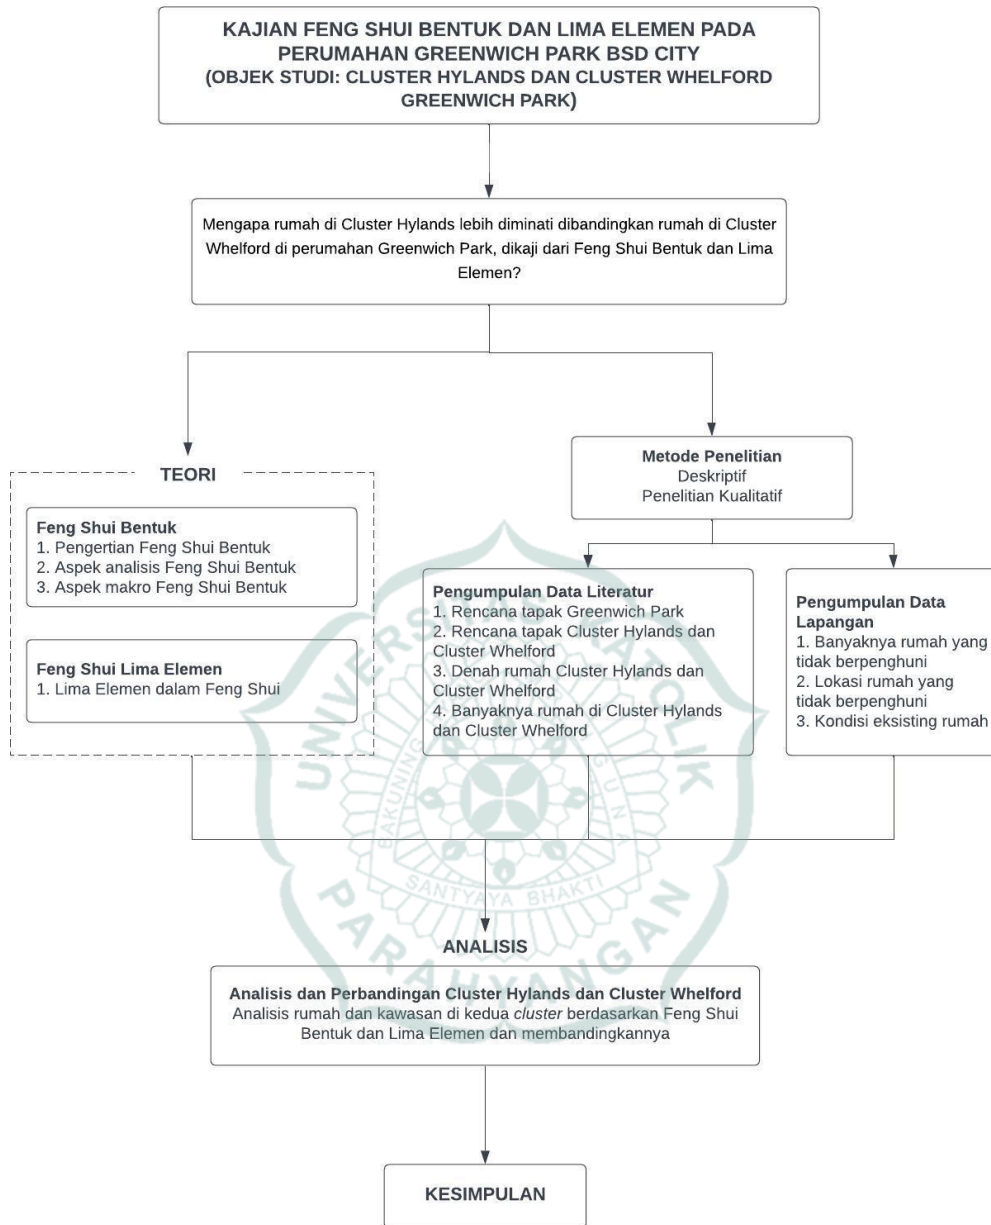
KAJIAN FENG SHUI BENTUK DAN LIMA ELEMEN PADA PERUMAHAN GREENWICH PARK BSD CITY
(OBJEK STUDI: CLUSTER HYLANDS DAN CLUSTER WHELFORD GREENWICH PARK)

Mengapa rumah di Cluster Hylands lebih diminati dibandingkan rumah di Cluster Whelford di perumahan Greenwich Park, dikaji dari Feng Shui Bentuk dan Lima Elemen?

TEORI

Feng Shui Bentuk
1. Pengertian Feng Shui Bentuk
2. Aspek analisis Feng Shui Bentuk
3. Aspek makro Feng Shui Bentuk

Feng Shui Lima Elemen
1. Lima Elemen dalam Feng Shui

Metode Penelitian
Deskriptif
Penelitian Kualitatif

Pengumpulan Data Literatur
1. Rencana tapak Greenwich Park
2. Rencana tapak Cluster Hylands dan Cluster Whelford
3. Denah rumah Cluster Hylands dan Cluster Whelford
4. Banyaknya rumah di Cluster Hylands dan Cluster Whelford

Pengumpulan Data Lapangan
1. Banyaknya rumah yang tidak berpenghuni
2. Lokasi rumah yang tidak berpenghuni
3. Kondisi eksisting rumah

UNIVERSITAS KATOLIK PARAHYANGAN
BAKUNING GUNA
SANTYAYA BHAKTI

ANALISIS

Analisis dan Perbandingan Cluster Hylands dan Cluster Whelford
Analisis rumah dan kawasan di kedua cluster berdasarkan Feng Shui Bentuk dan Lima Elemen dan membandingkannya

KESIMPULAN